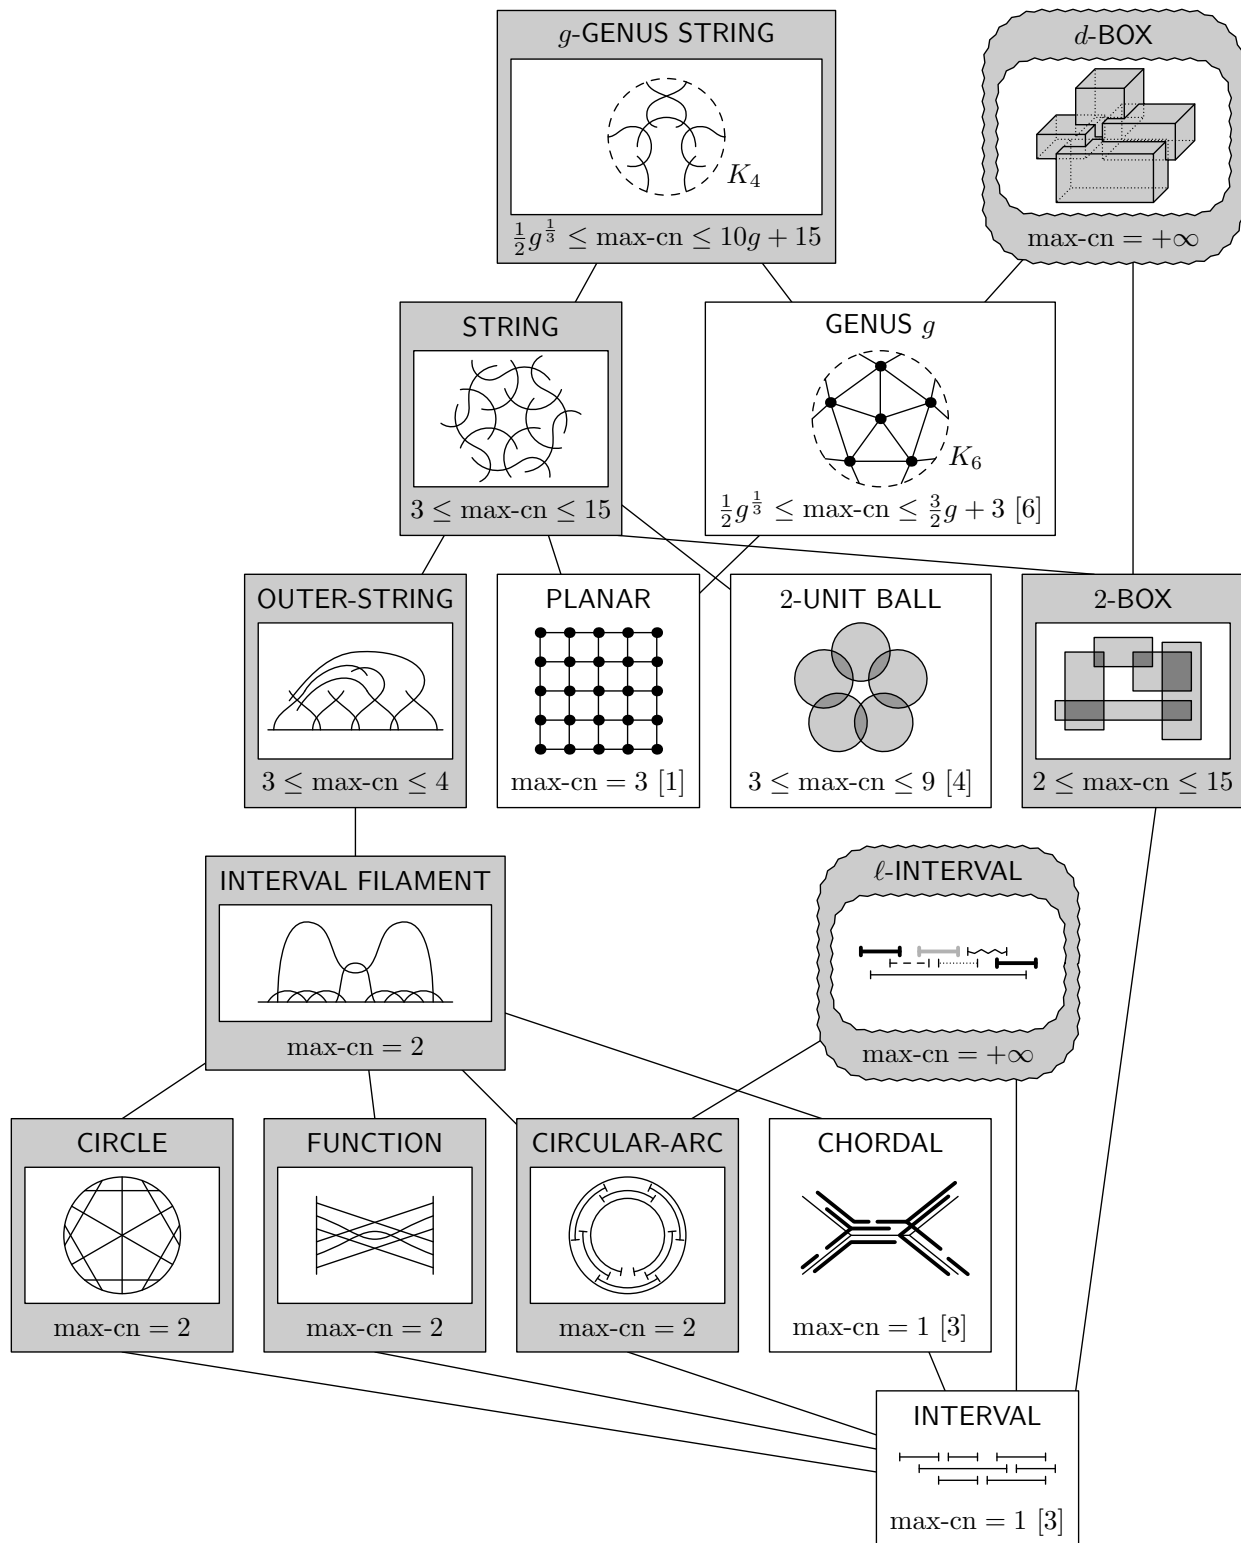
$g$-GENUS STRING

$K_4$

$\frac{1}{2}g^{\frac{1}{3}} \leq$ max-cn $\leq 10g + 15$

$d$-BOX

max-cn $= +\infty$

STRING

$3 \leq$ max-cn $\leq 15$

GENUS $g$

$K_6$

$\frac{1}{2}g^{\frac{1}{3}} \leq$ max-cn $\leq \frac{3}{2}g + 3$ [6]

OUTER-STRING

$3 \leq$ max-cn $\leq 4$

PLANAR

max-cn $= 3$ [1]

2-UNIT BALL

$3 \leq$ max-cn $\leq 9$ [4]

2-BOX

$2 \leq$ max-cn $\leq 15$

INTERVAL FILAMENT

max-cn $= 2$

$\ell$-INTERVAL

max-cn $= +\infty$

CIRCLE

max-cn $= 2$

FUNCTION

max-cn $= 2$

CIRCULAR-ARC

max-cn $= 2$

CHORDAL

max-cn $= 1$ [3]

INTERVAL

max-cn $= 1$ [3]